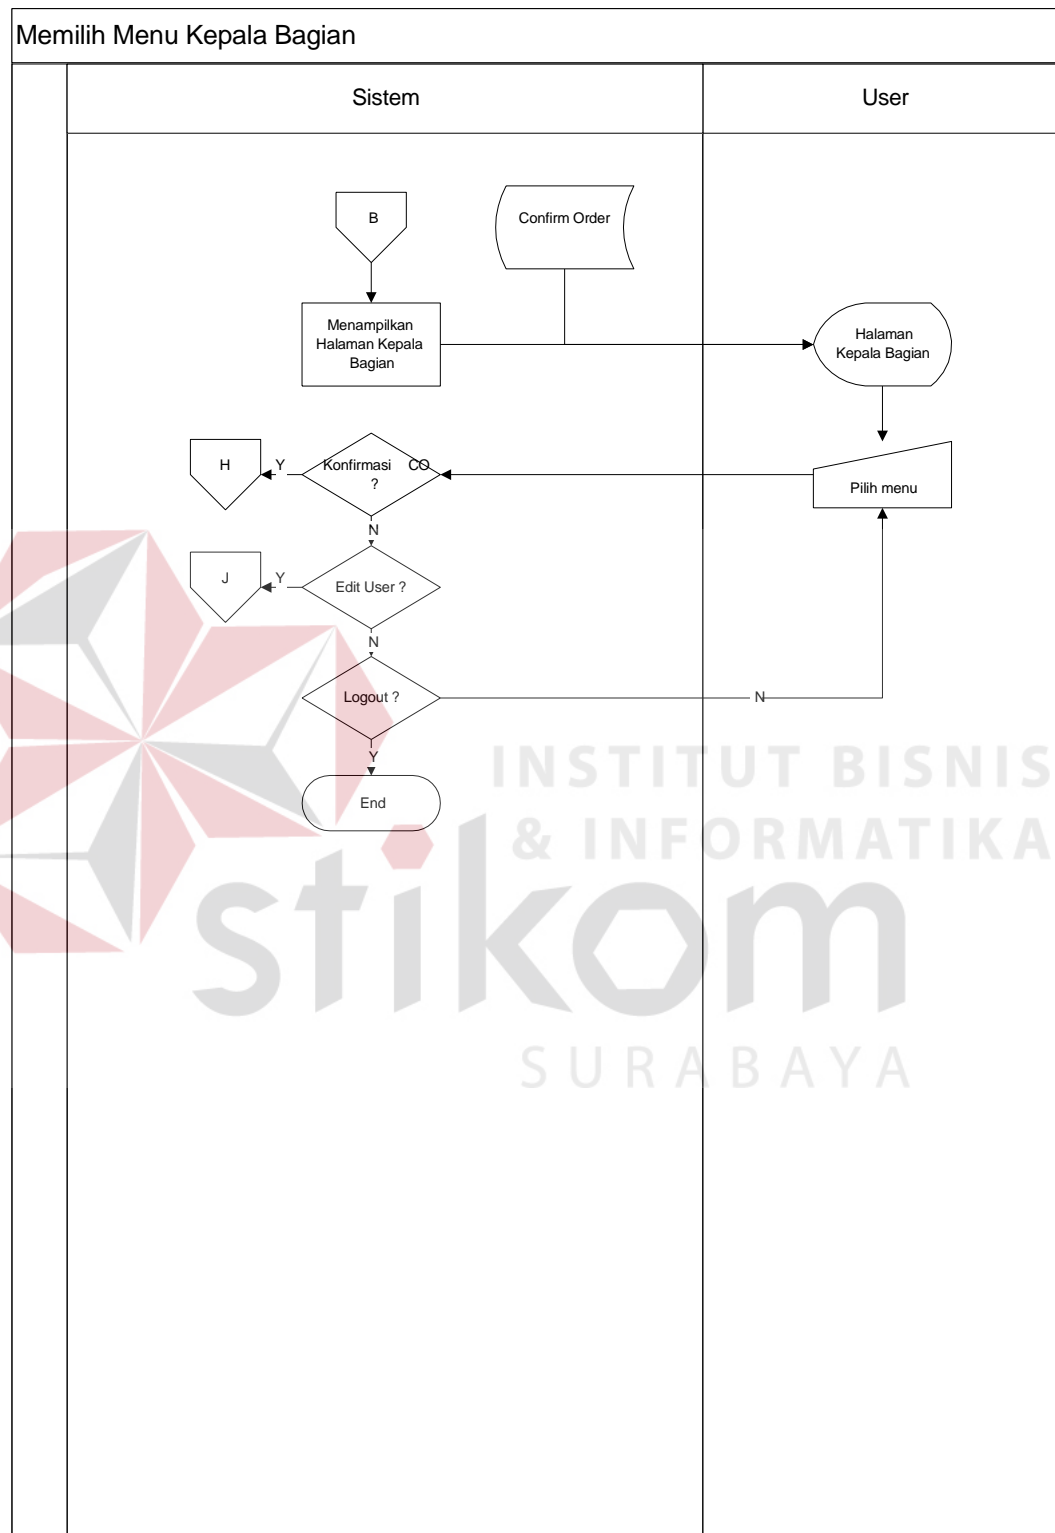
Memilih Menu Kepala Bagian

Sistem

User

B

Confirm Order

Menampilkan Halaman Kepala Bagian

Halaman Kepala Bagian

H

Y

Konfirmasi CO ?

Pilih menu

N

J

Y

Edit User ?

N

Logout ?

N

Y

End

INSTITUT BISNIS & INFORMATIKA

stikom

SURABAYA